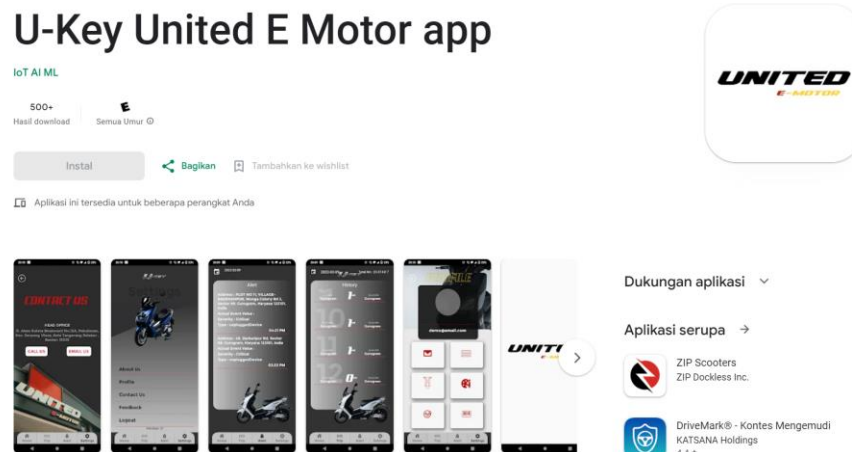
U-Key United E Motor app

IoT AI ML

500+
Hasil download

E
Semua Umur

Instal

Bagikan

Tambahkan ke wishlist

Aplikasi ini tersedia untuk beberapa perangkat Anda

UNITED
E-MOTOR

CONTACT US

HEAD OFFICE

CALL US

EMAIL US

Settings

About Us

Profile

Contact Us

Feedback

Logout

UNITE

Dukungan aplikasi

Aplikasi serupa →

ZIP Scooters
ZIP Dockless Inc.

DriveMark® - Kontes Mengemudi
KATSANA Holdings